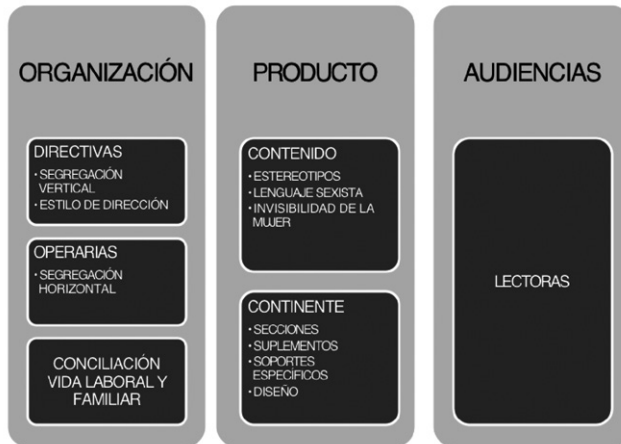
ORGANIZACIÓN

DIRECTIVAS
· SEGREGACIÓN VERTICAL
· ESTILO DE DIRECCIÓN

OPERARIAS
· SEGREGACIÓN HORIZONTAL

CONCILIACIÓN VIDA LABORAL Y FAMILIAR

PRODUCTO

CONTENIDO
· ESTEREOTIPOS
· LENGUAJE SEXISTA
· INVISIBILIDAD DE LA MUJER

CONTINENTE
· SECCIONES
· SUPLEMENTOS
· SOPORTES ESPECÍFICOS
· DISEÑO

AUDIENCIAS

LECTORAS